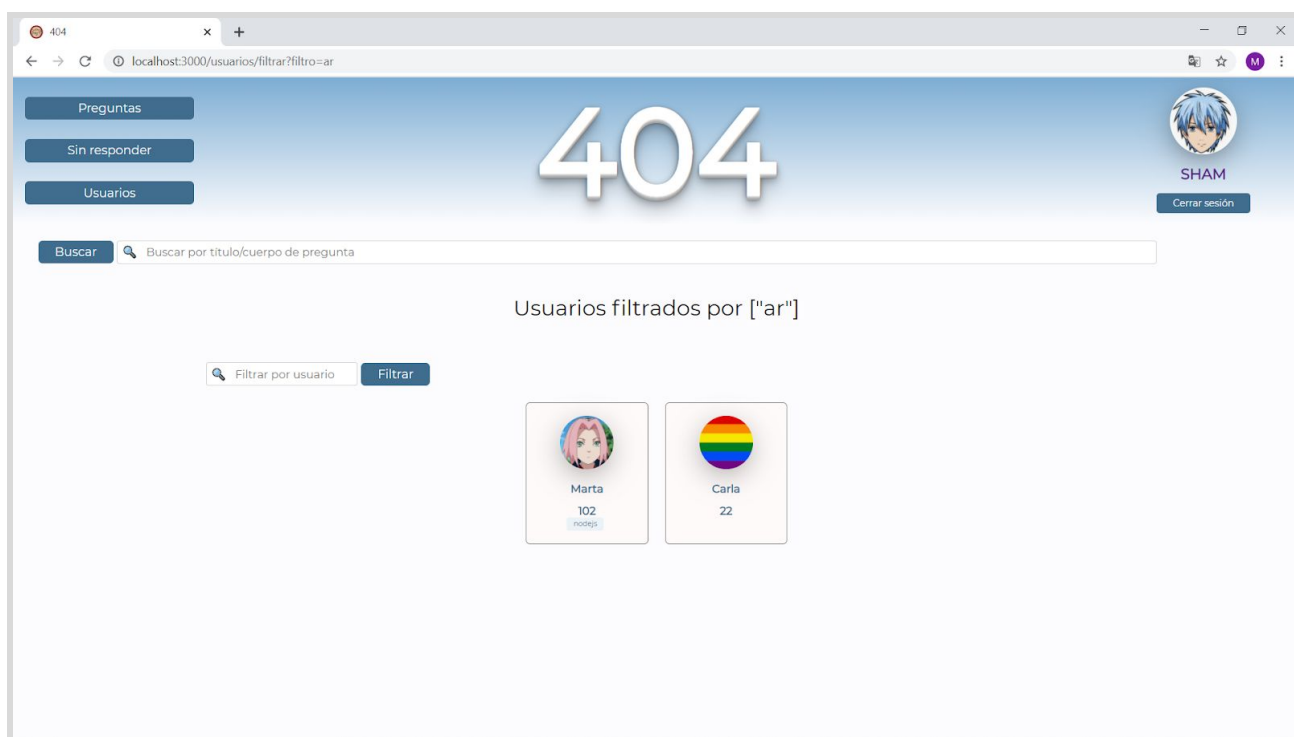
404

localhost:3000/usuarios/filtrar?filtro=ar

M

Preguntas

Sin responder

Usuarios

404

SHAM

Cerrar sesión

Buscar

Buscar por titulo/cuerpo de pregunta

Usuarios filtrados por ["ar"]

Filtrar por usuario

Filtrar

Marta
102
nodejs

Carla
22